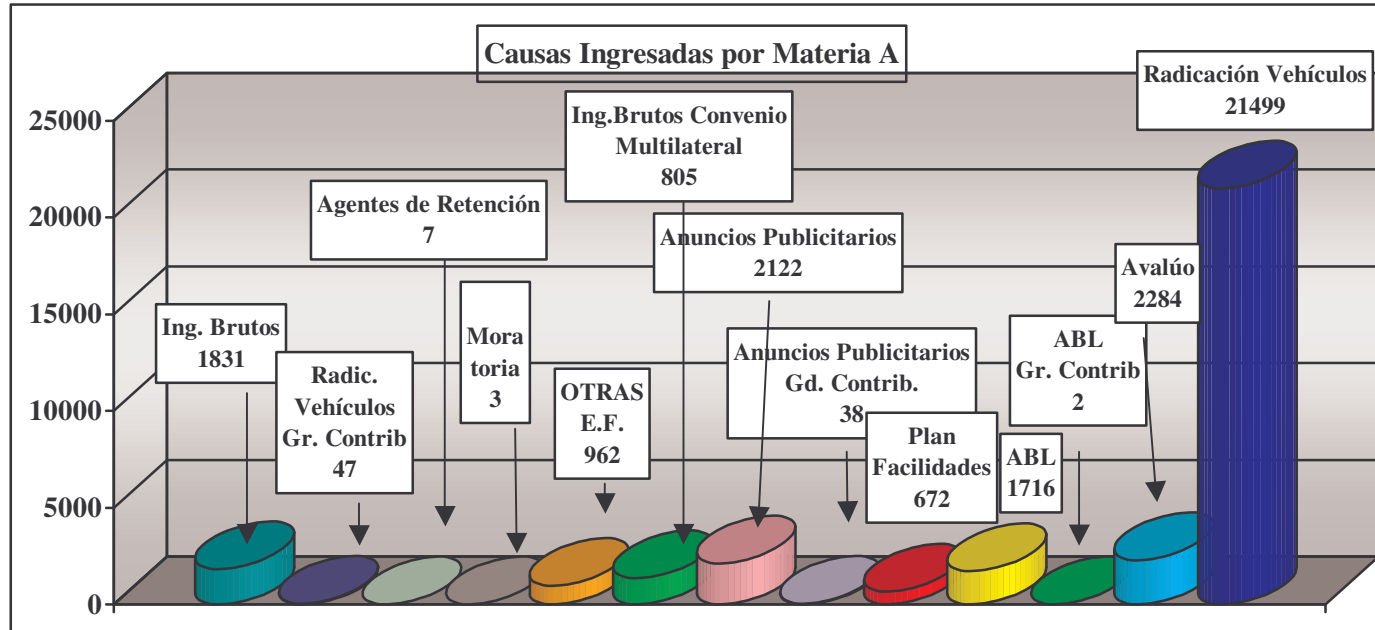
Causas Ingresadas por Materia A

25000
20000
15000
10000
5000
0

Ing. Brutos
1831

Radic. Vehículos Gr. Contrib
47

Agentes de Retención
7

Mora toria
3

OTRAS E.F.
962

Ing.Brutos Convenio Multilateral
805

Anuncios Publicitarios
2122

Anuncios Publicitarios Gd. Contrib.
38

Plan Facilidades
672

ABL
1716

ABL Gr. Contrib
2

Avalúo
2284

Radicación Vehículos
21499